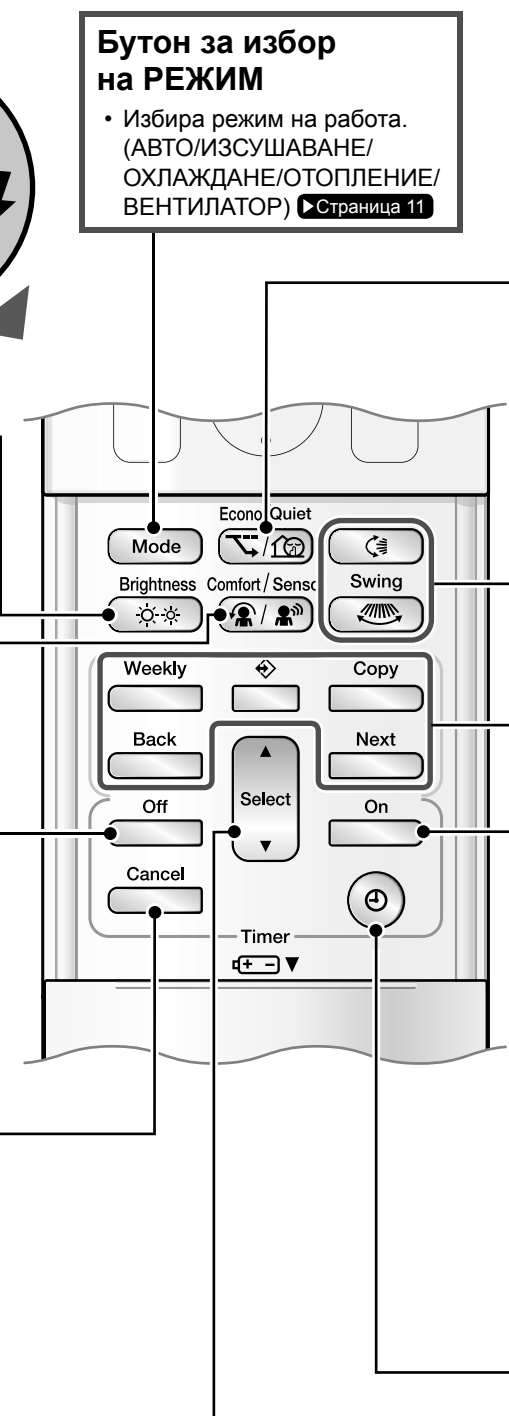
Бутон за избор на РЕЖИМ

• Избира режим на работа. (АВТО/ИЗСУШАВАНЕ/ ОХЛАЖДАНЕ/ОТОПЛЕНИЕ/ ВЕНТИЛАТОР) ▶Страница 11

Mode

Econo Quiet

Brightness

Comfort / Senso

Swing

Weekly

Copy

Back

Next

Select

Off

On

Cancel

Timer